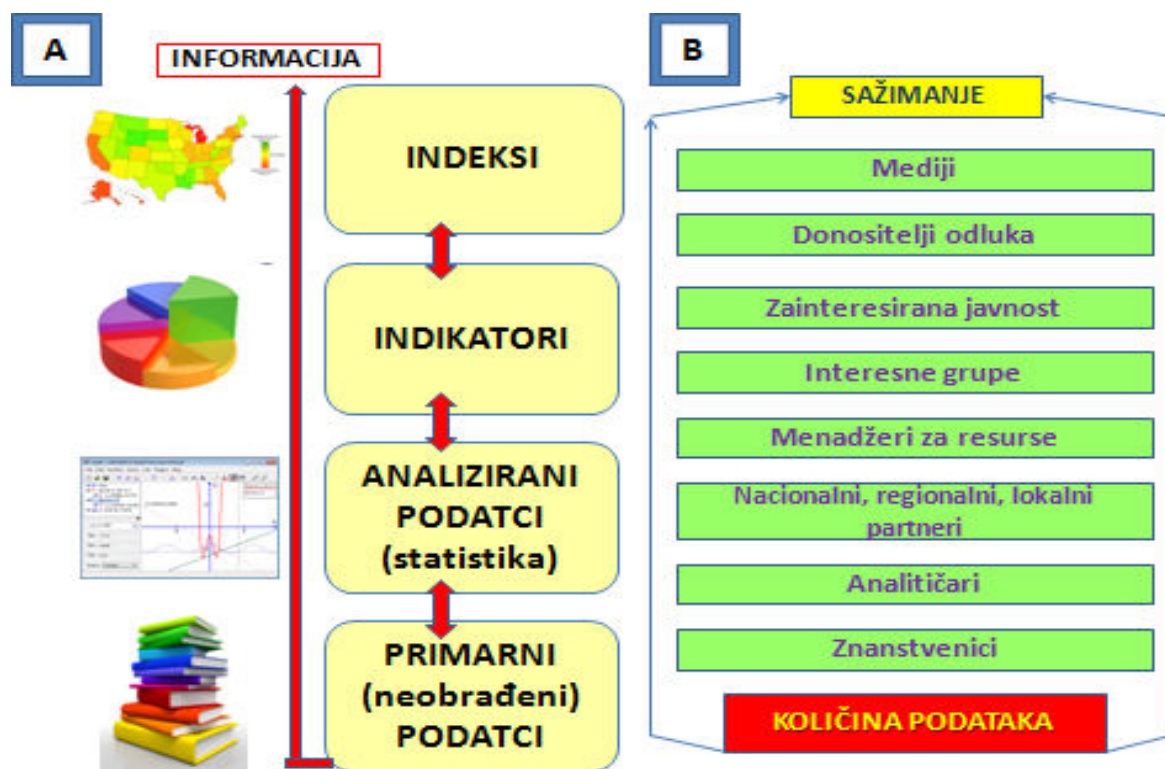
A

INFORMACIJA

INDEKSI

INDIKATORI

ANALIZIRANI PODATCI (statistika)

PRIMARNI (neobrađeni) PODATCI

B

SAŽIMANJE

Mediji

Donositelji odluka

Zainteresirana javnost

Interesne grupe

Menadžeri za resurse

Nacionalni, regionalni, lokalni partneri

Analitičari

Znanstvenici

KOLIČINA PODATAKA